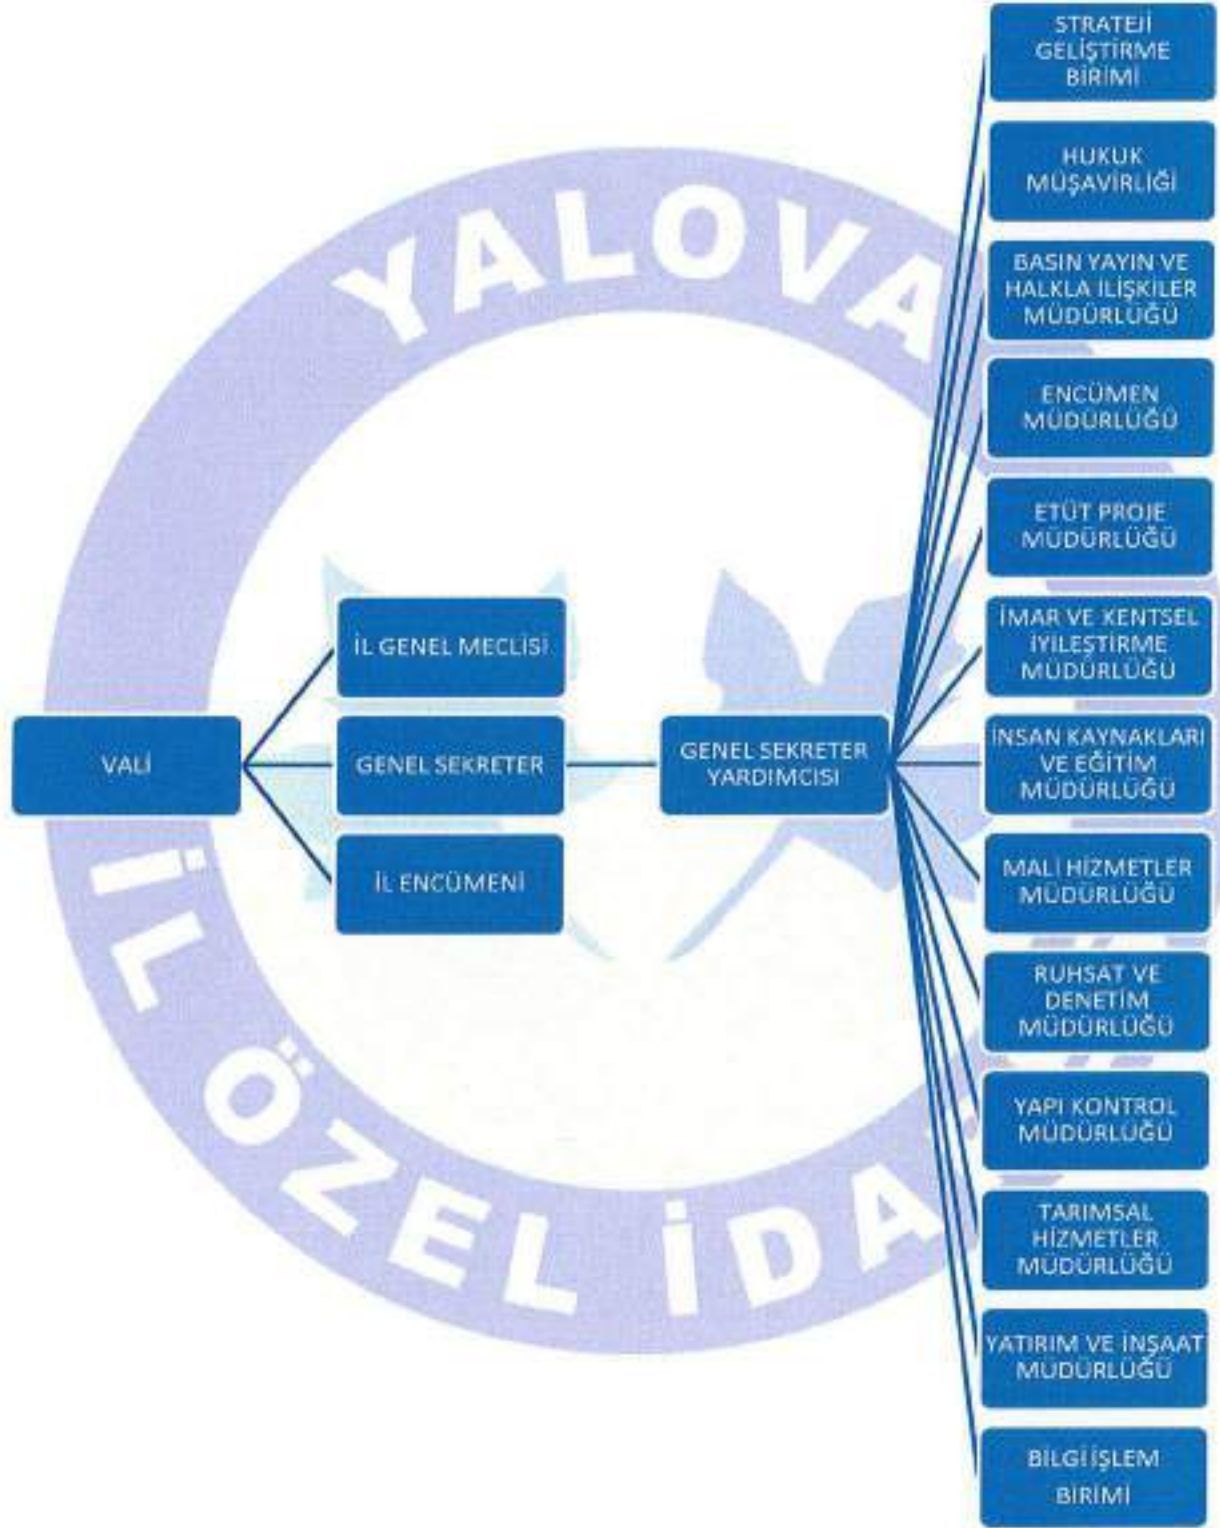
YALOVA İL ÖZEL İDA

VALİ

İL GENEL MECLİSİ

GENEL SEKRETER

İL ENCÜMENİ

GENEL SEKRETER YARDIMCISI

STRATEJİ GELİŞTİRME BİRİMİ

HUKUK MÜŞAVİRLİĞİ

BASIN YAYIN VE HALKLA İLİŞKİLER MÜDÜRLÜĞÜ

ENCÜMEN MÜDÜRLÜĞÜ

ETÜT PROJE MÜDÜRLÜĞÜ

İMAR VE KENTSEL İYİLEŞTİRME MÜDÜRLÜĞÜ

İNSAN KAYNAKLARI VE EĞİTİM MÜDÜRLÜĞÜ

MALİ HİZMETLER MÜDÜRLÜĞÜ

RUHSAT VE DENETİM MÜDÜRLÜĞÜ

YAPI KONTROL MÜDÜRLÜĞÜ

TARIMSAL HİZMETLER MÜDÜRLÜĞÜ

YATIRIM VE İNŞAAT MÜDÜRLÜĞÜ

BİLGİ İŞLEM BİRİMİ